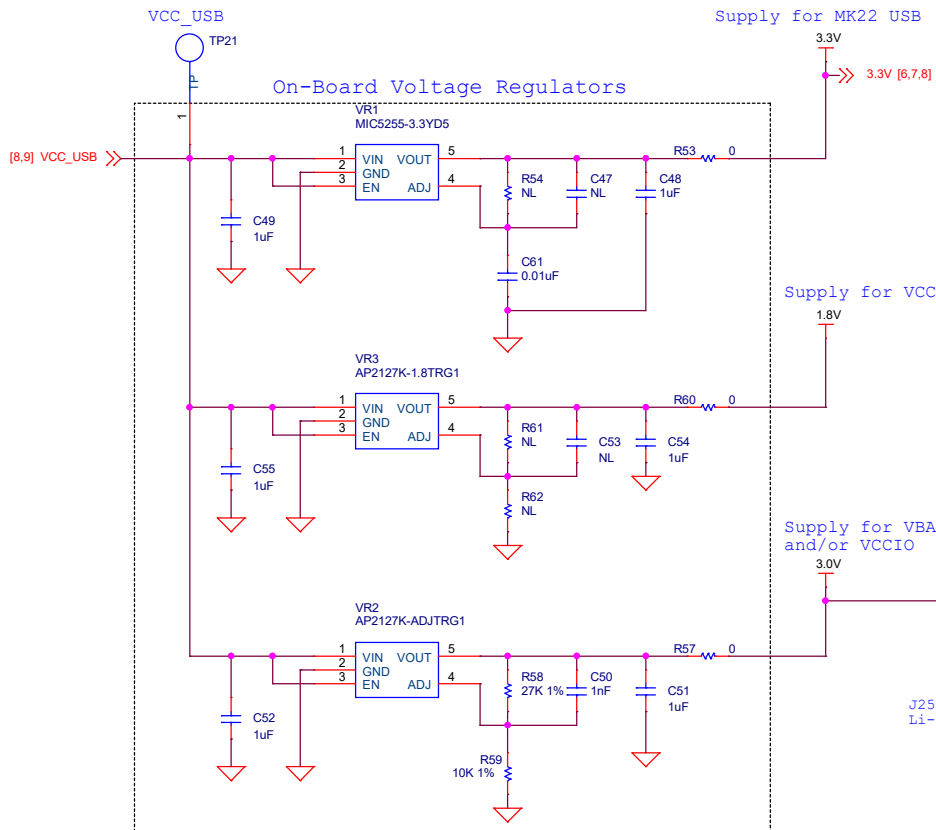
VCC_USB

TP21

TP

1

On-Board Voltage Regulators

Supply for MK22 USB

3.3V

3.3V [6,7,8]

[8,9] VCC_USB

VR1
MIC5255-3.3YD5

1 VIN
2 GND
3 EN
VOUT 5
ADJ 4

R53 0

R54 NL

C47 NL

C48 1uF

C49 1uF

C61 0.01uF

Supply for VCC

1.8V

VR3
AP2127K-1.8TRG1

1 VIN
2 GND
3 EN
VOUT 5
ADJ 4

R60 0

R61 NL

C53 NL

C54 1uF

C55 1uF

R62 NL

Supply for VBA
and/or VCCIO

3.0V

VR2
AP2127K-ADJTRG1

1 VIN
2 GND
3 EN
VOUT 5
ADJ 4

R57 0

R58 27K 1%

C50 1nF

C51 1uF

C52 1uF

R59 10K 1%

J25
Li-